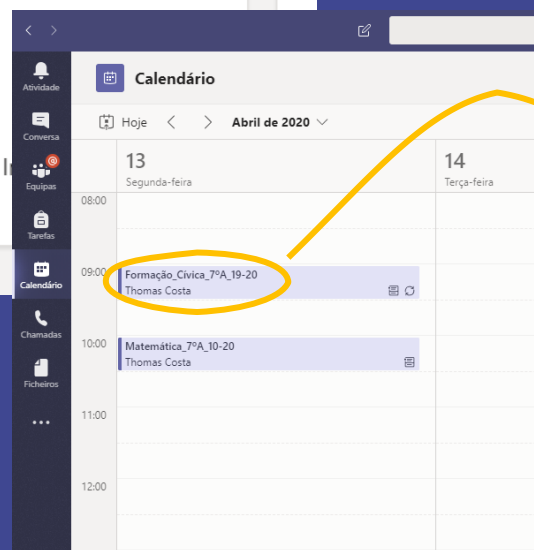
Atividade
Conversa
Equipas
Tarefas
Calendário
Chamadas
Ficheiros
...

Calendário

Hoje
Abril de 2020

13
Segunda-feira

14
Terça-feira

08:00
09:00
10:00
11:00
12:00

Formação_Cívica_7ºA_19-20
Thomas Costa

Matemática_7ºA_10-20
Thomas Costa